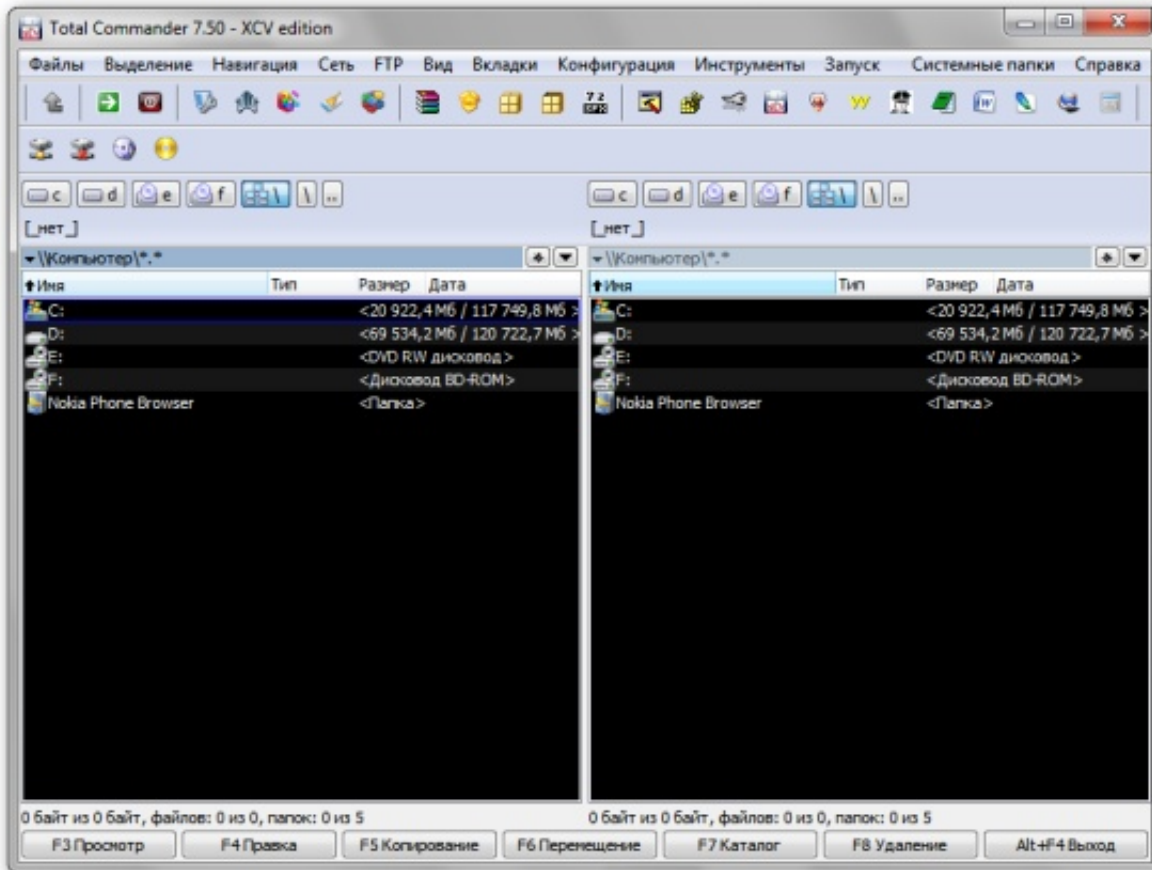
Total Commander 7.50 - XCV edition

Файлы Выделение Навигация Сеть FTP Вид Вкладки Конфигурация Инструменты Запуск Системные папки Справка

c d e f \ ..

[_нет_]

\\Компьютер\*.*

| Имя | Тип | Размер | Дата |
|---|---|---|---|
| C: | | <20 922,4 Мб / 117 749,8 Мб > | |
| D: | | <69 534,2 Мб / 120 722,7 Мб > | |
| E: | | <DVD RW дисковод> | |
| F: | | <Дисковод BD-ROM> | |
| Nokia Phone Browser | | <Папка> | |

0 байт из 0 байт, файлов: 0 из 0, папок: 0 из 5

c d e f \ ..

[_нет_]

\\Компьютер\*.*

| Имя | Тип | Размер | Дата |
|---|---|---|---|
| C: | | <20 922,4 Мб / 117 749,8 Мб > | |
| D: | | <69 534,2 Мб / 120 722,7 Мб > | |
| E: | | <DVD RW дисковод> | |
| F: | | <Дисковод BD-ROM> | |
| Nokia Phone Browser | | <Папка> | |

0 байт из 0 байт, файлов: 0 из 0, папок: 0 из 5

F3 Просмотр F4 Правка F5 Копирование F6 Перемещение F7 Каталог F8 Удаление Alt+F4 Выход